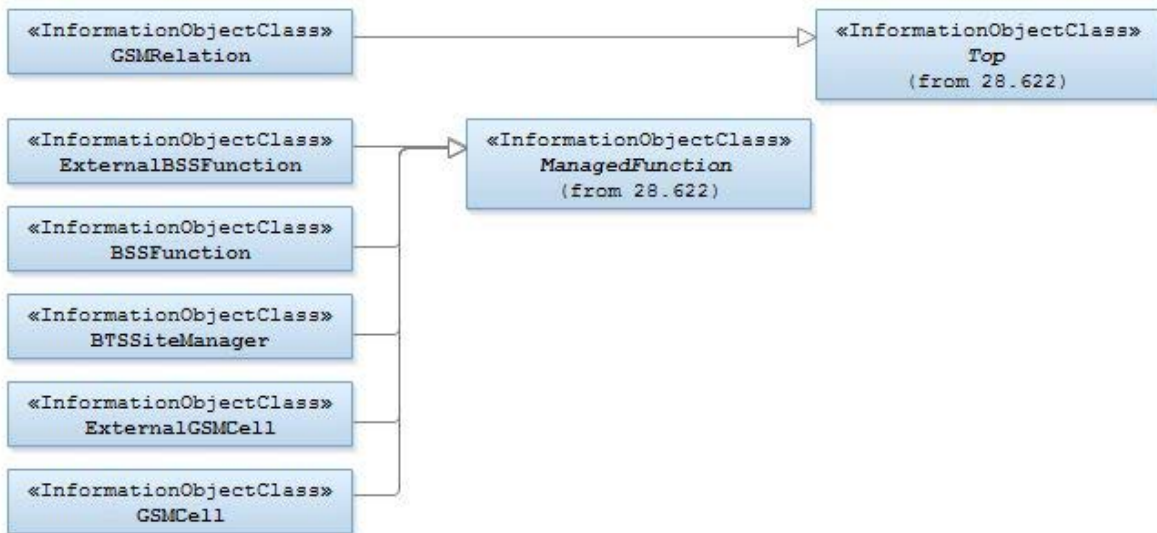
«InformationObjectClass»
GSMRelation

«InformationObjectClass»
*Top*
(from 28.622)

«InformationObjectClass»
ExternalBSSFunction

«InformationObjectClass»
*ManagedFunction*
(from 28.622)

«InformationObjectClass»
BSSFunction

«InformationObjectClass»
BTSSiteManager

«InformationObjectClass»
ExternalGSMCell

«InformationObjectClass»
GSMCell